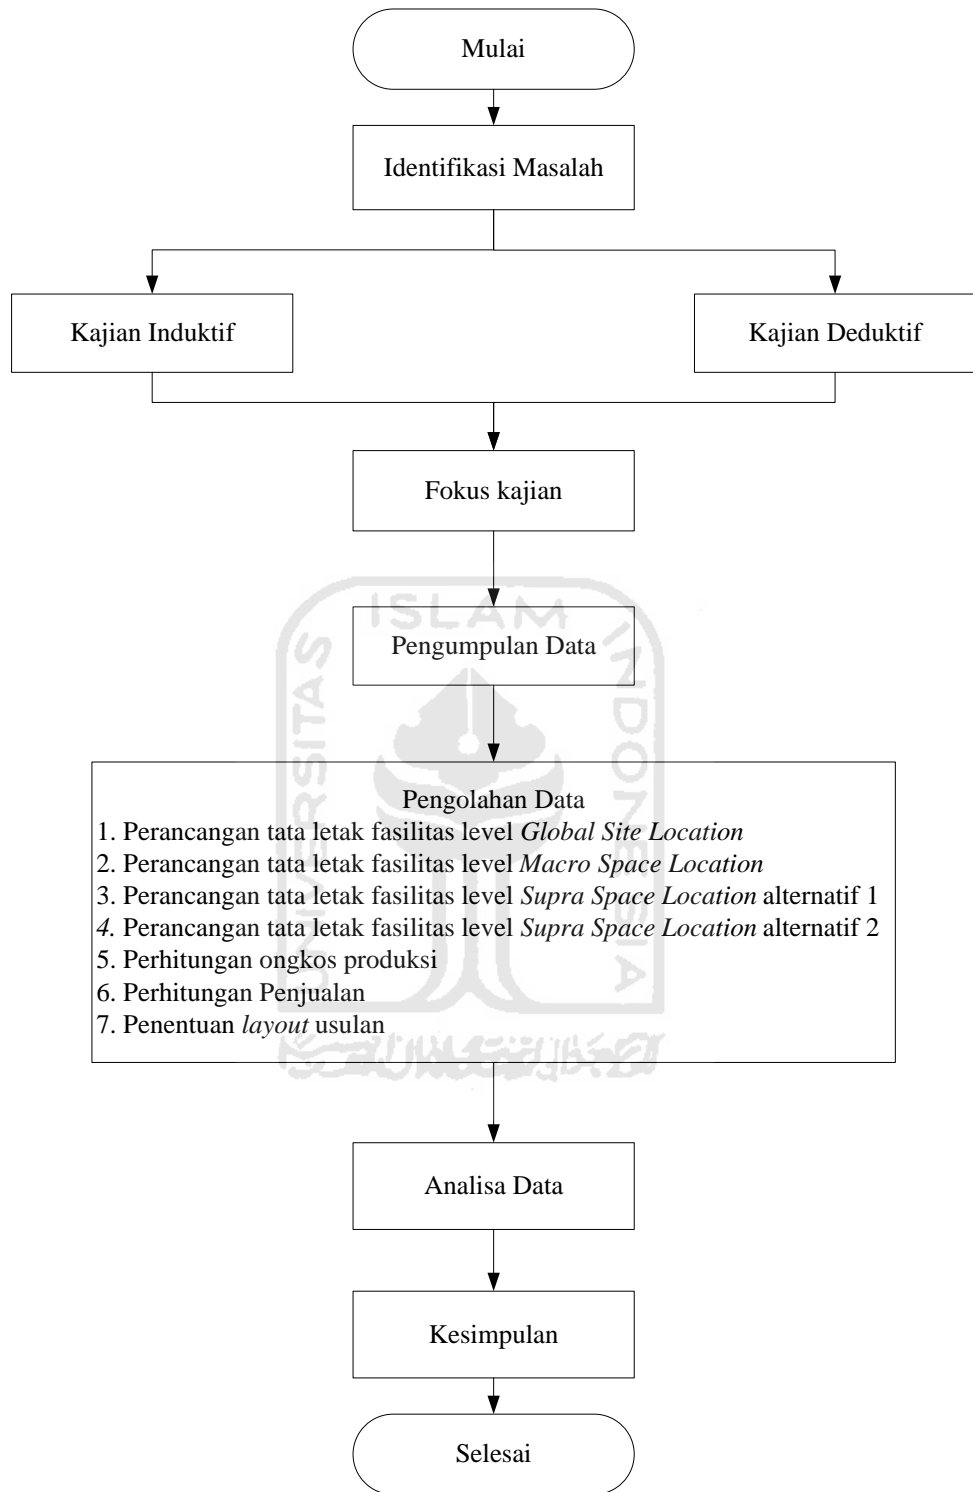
Mulai

Identifikasi Masalah

Kajian Induktif

Kajian Deduktif

Fokus kajian

ISLAM

UNIVERSITAS

INDONESIA

Pengumpulan Data

Pengolahan Data
1. Perancangan tata letak fasilitas level *Global Site Location*
2. Perancangan tata letak fasilitas level *Macro Space Location*
3. Perancangan tata letak fasilitas level *Supra Space Location* alternatif 1
*4.* Perancangan tata letak fasilitas level *Supra Space Location* alternatif 2
5. Perhitungan ongkos produksi
6. Perhitungan Penjualan
7. Penentuan *layout* usulan

Analisa Data

Kesimpulan

Selesai